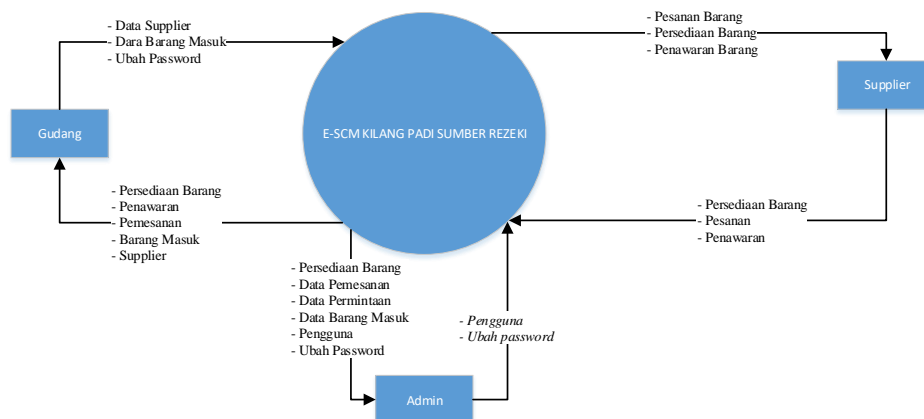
- Data Supplier
- Dara Barang Masuk
- Ubah Password

Gudang

- Persediaan Barang
- Penawaran
- Pemesanan
- Barang Masuk
- Supplier

E-SCM KILANG PADI SUMBER REZEKI

- Pesanan Barang
- Persediaan Barang
- Penawaran Barang

Supplier

- Persediaan Barang
- Pesanan
- Penawaran

- Persediaan Barang
- Data Pemesanan
- Data Permintaan
- Data Barang Masuk
- Pengguna
- Ubah Password

- Pengguna
- Ubah password

Admin